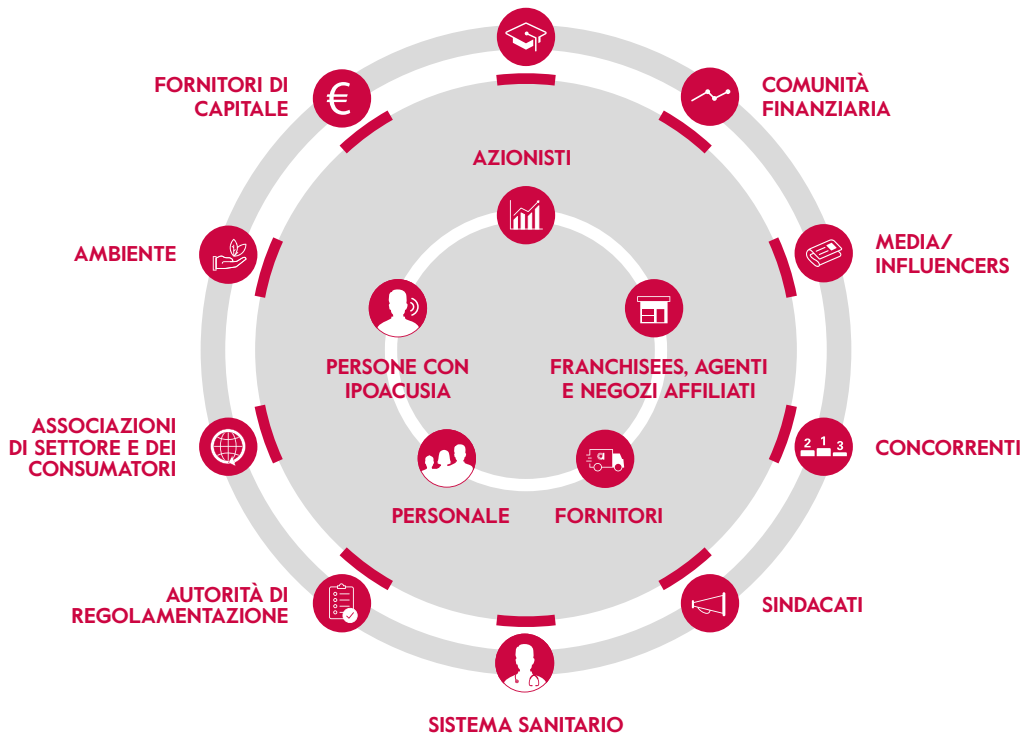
FORNITORI DI CAPITALE

COMUNITÀ FINANZIARIA

AZIONISTI

AMBIENTE

MEDIA/ INFLUENCERS

PERSONE CON IPOACUSIA

FRANCHISEES, AGENTI E NEGOZI AFFILIATI

ASSOCIAZIONI DI SETTORE E DEI CONSUMATORI

2 1 3

CONCORRENTI

PERSONALE

FORNITORI

AUTORITÀ DI REGOLAMENTAZIONE

SINDACATI

SISTEMA SANITARIO